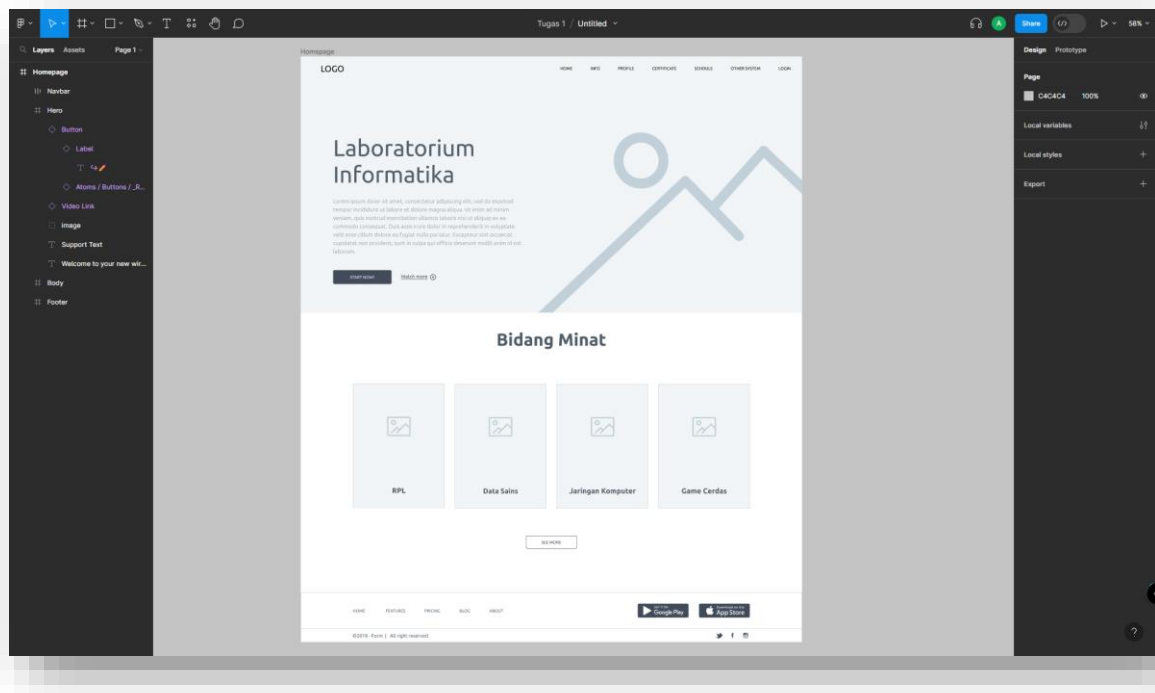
Tugas 1 / Untitled

Share

58%

Layers Assets Page 1

Homepage
Navbar
Hero
Button
Label
Atoms / Buttons / _R...
Video Link
Image
Support Text
Welcome to your new wir...
Body
Footer

Homepage

LOGO

HOME INFO PROFILE CERTIFICATE SCHEDULE OTHER SYSTEM LOGIN

Laboratorium Informatika

Lorem ipsum dolor sit amet, consectetur adipiscing elit, sed do eiusmod tempor incididunt ut labore et dolore magna aliqua. Ut enim ad minim veniam, quis nostrud exercitation ullamco laboris nisi ut aliquip ex ea commodo consequat. Duis aute irure dolor in reprehenderit in voluptate velit esse cillum dolore eu fugiat nulla pariatur. Excepteur sint occaecat cupidatat non proident, sunt in culpa qui officia deserunt mollit anim id est laborum.

START NOW Watch more

Bidang Minat

RPL
Data Sains
Jaringan Komputer
Game Cerdas

SEE MORE

HOME FEATURES PRICING BLOG ABOUT

Google Play
App Store

©2018 - Form | All right reserved

Design Prototype

Page
C4C4C4 100%

Local variables
Local styles
Export